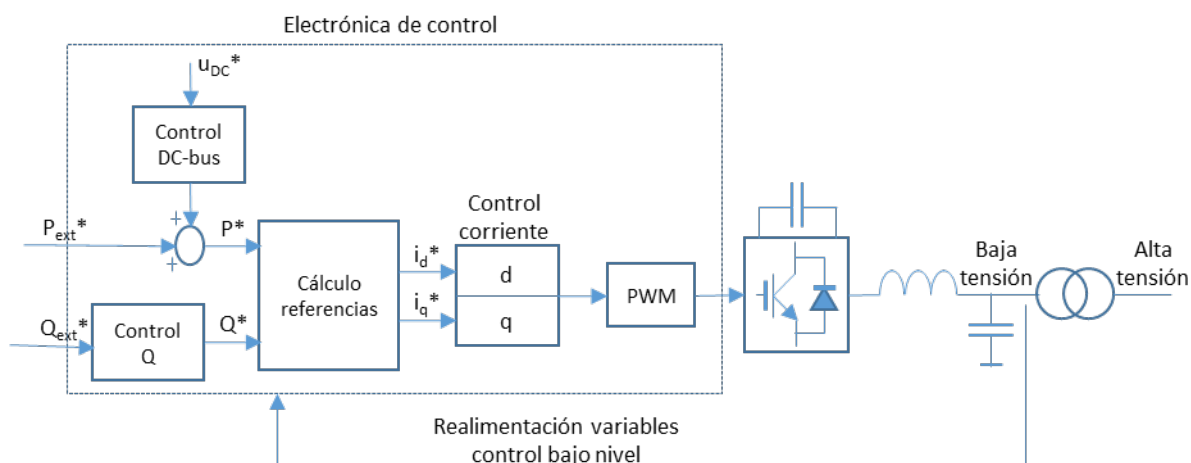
Electrónica de control

$u_{DC}$*

Control DC-bus

+

+

$P_{ext}$*

P*

$Q_{ext}$*

Control Q

Q*

Cálculo referencias

$i_d$*

$i_q$*

Control corriente

d

q

PWM

Baja tensión

Alta tensión

Realimentación variables control bajo nivel